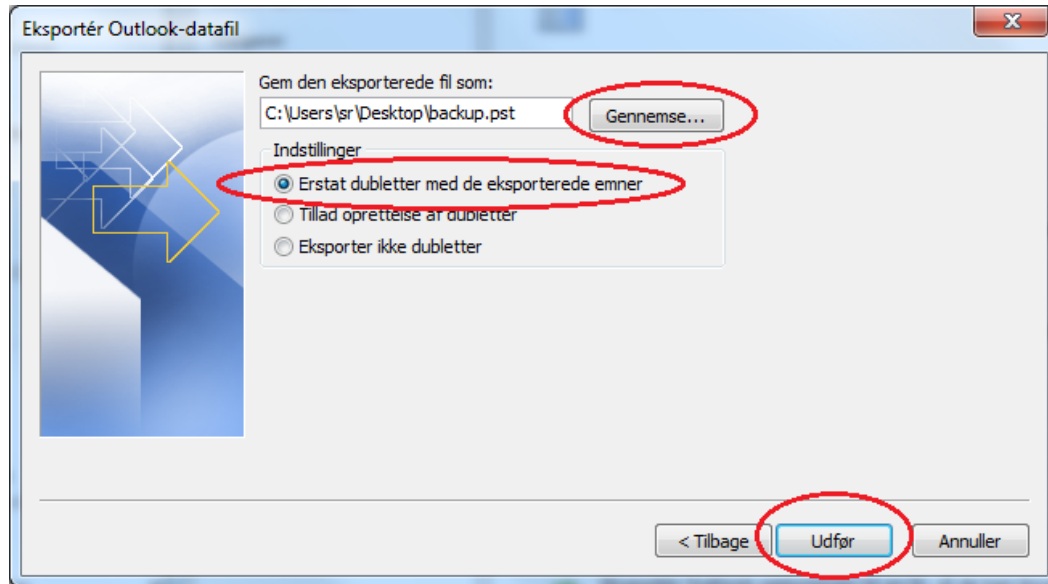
Eksportér Outlook-datafil

Gem den eksporterede fil som:

C:\Users\sr\Desktop\backup.pst

Gennemse...

Indstillinger

Erstat dubletter med de eksporterede emner

Tillad oprettelse af dubletter

Eksporter ikke dubletter

< Tilbage

Udfør

Annuller